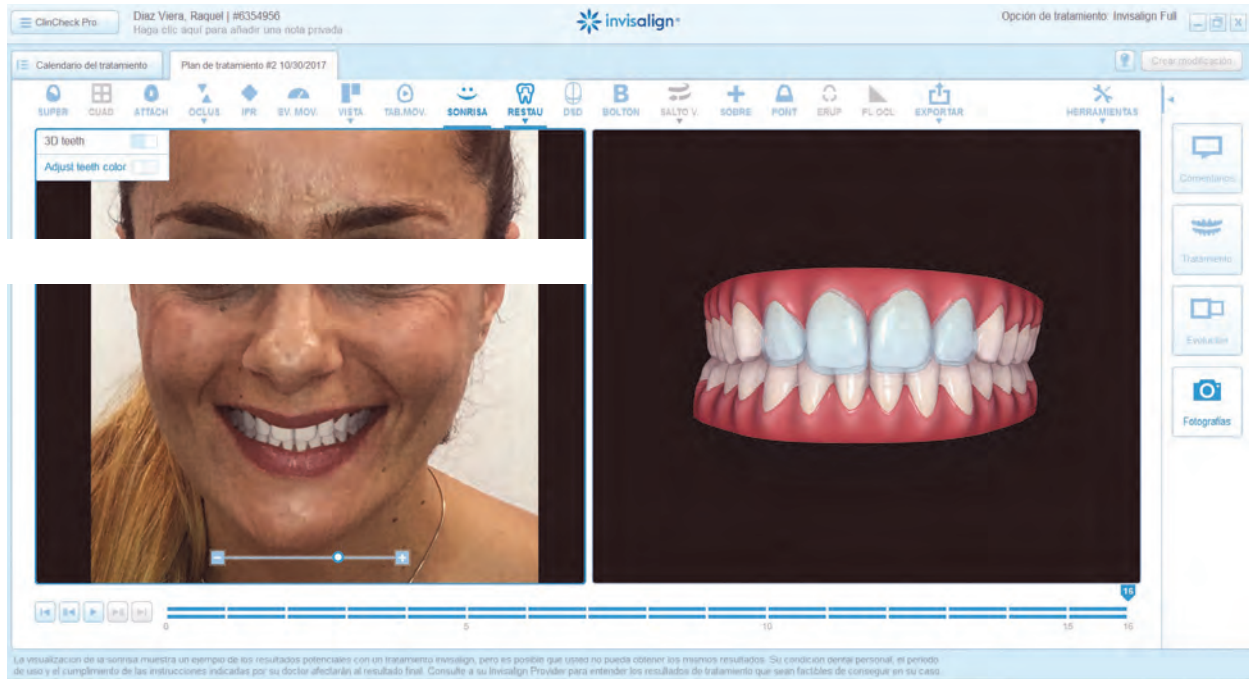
ClinCheck Pro

Diaz Viera, Raquel | #6354956
Haga clic aquí para añadir una nota privada

invisalign

Opción de tratamiento: Invisalign Full

Calendario del tratamiento

Plan de tratamiento #2 10/30/2017

Crear modificación

SUPER CUAD ATTACH OCLUS IPR EV. MOV. VISTA TAB.MOV. SONRISA RESTAU DSD BOLTON SALTO V. SOBRE PONT ERUP PL.OCL. EXPORTAR HERRAMIENTAS

3D teeth

Adjust teeth color

Comentarios

Tratamiento

Evolución

Fotografías

16

0 5 10 15 16

La visualización de la sonrisa muestra un ejemplo de los resultados potenciales con un tratamiento Invisalign, pero es posible que usted no pueda obtener los mismos resultados. Su condición dental personal, el periodo de uso y el cumplimiento de las instrucciones indicadas por su doctor afectarán al resultado final. Consulte a su Invisalign Provider para entender los resultados de tratamiento que sean factibles de conseguir en su caso.